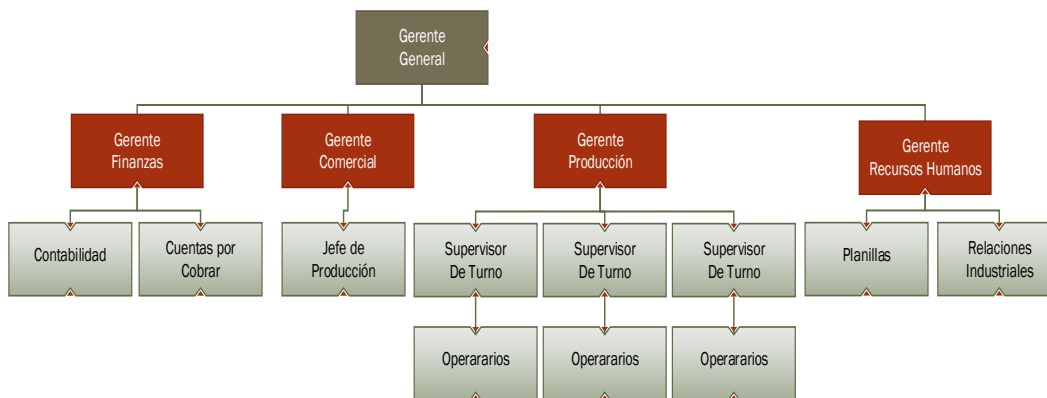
Gerente General

Gerente Finanzas

Gerente Comercial

Gerente Producción

Gerente Recursos Humanos

Contabilidad

Cuentas por Cobrar

Jefe de Producción

Supervisor De Turno

Supervisor De Turno

Supervisor De Turno

Planillas

Relaciones Industriales

Opererarios

Opererarios

Opererarios